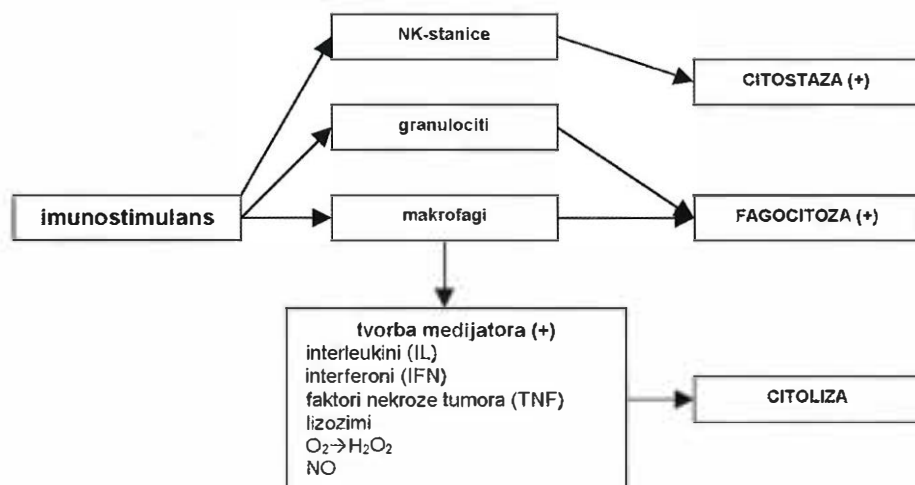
NK-stanice

CITOSTAZA (+)

granulociti

imunostimulans

makrofagi

FAGOCITOZA (+)

tvorba medijatora (+)
interleukini (IL)
interferoni (IFN)
faktori nekroze tumora (TNF)
lizozimi
$O_2 \rightarrow H_2O_2$
NO

CITOLIZA